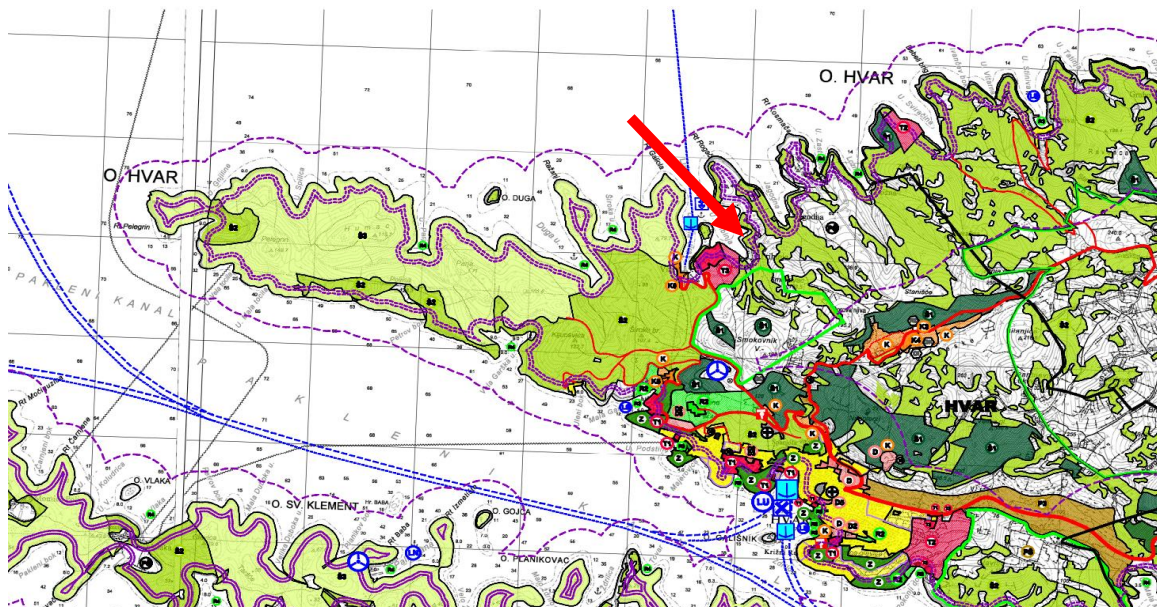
O. HVAR

O. HVAR

O. DUGA

Rt Pelegrin

PAKLENI KANAL

Smokovnik

HVAR

O. VLAKA

O. SV. KLEMENT

O. GOJCA

O. PLANIKOVAC

O. GALISNIK

Križna

Rt Čarnjeni

Rt Mocigužve

Pelegrin

Stanidol

Duga

Rakovi

Podstine